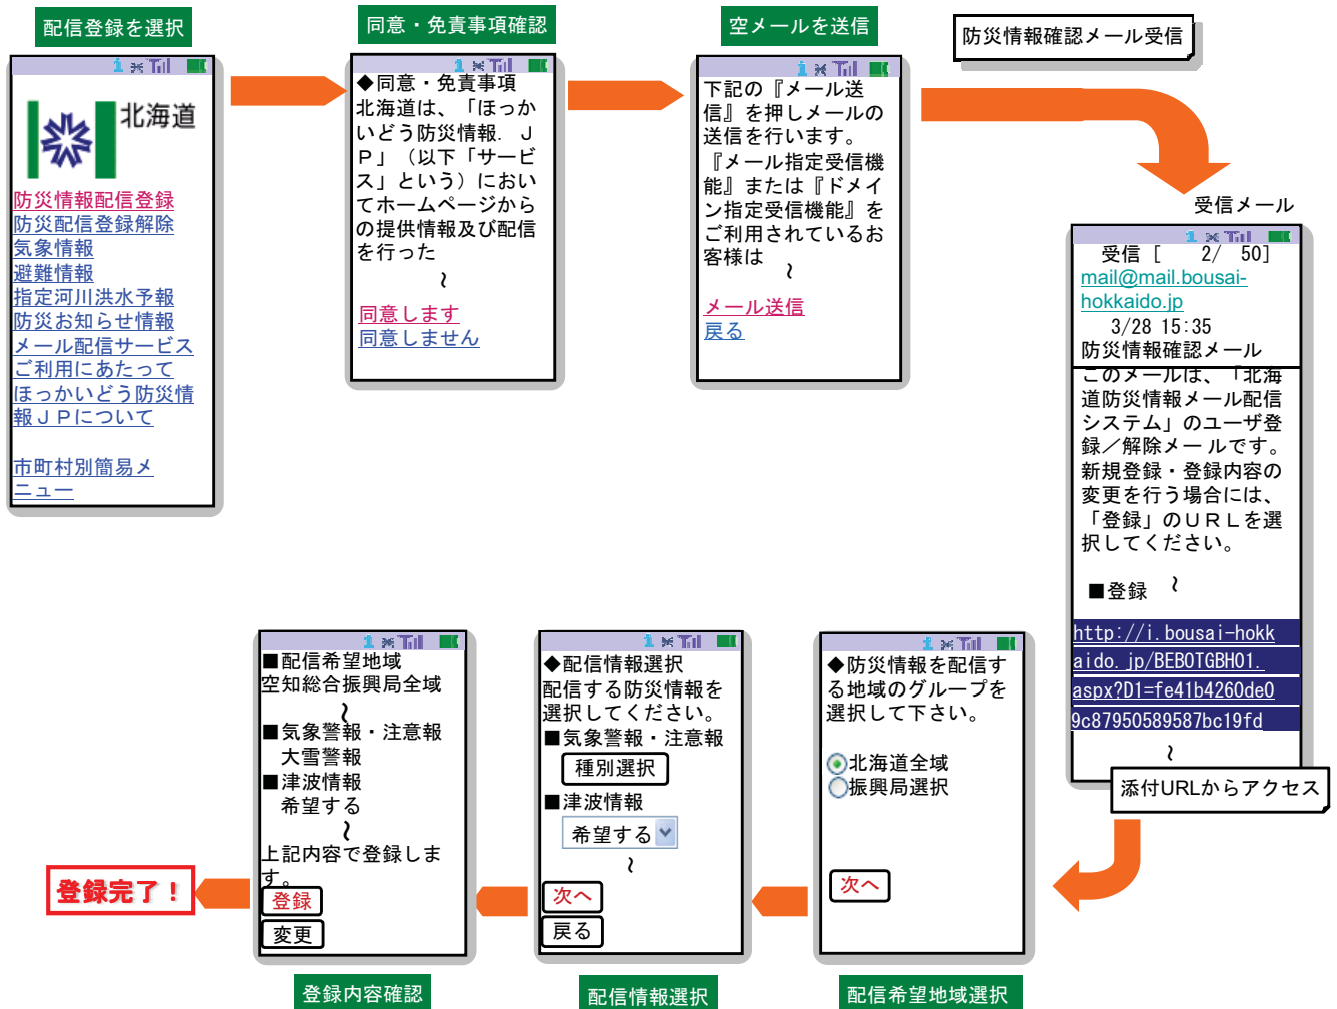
配信登録を選択

北海道

防災情報配信登録
防災配信登録解除
気象情報
避難情報
指定河川洪水予報
防災お知らせ情報
メール配信サービス
ご利用にあたって
ほっかいどう防災情報ＪＰについて

市町村別簡易メニュー

同意・免責事項確認

◆同意・免責事項
北海道は、「ほっかいどう防災情報．ＪＰ」（以下「サービス」という）においてホームページからの提供情報及び配信を行った
～
同意します
同意しません

空メールを送信

下記の『メール送信』を押しメールの送信を行います。
『メール指定受信機能』または『ドメイン指定受信機能』をご利用されているお客様は
～
メール送信
戻る

防災情報確認メール受信

受信メール

受信［ 2/ 50］
mail@mail.bousai-hokkaido.jp
3/28 15:35
防災情報確認メール
このメールは、「北海道防災情報メール配信システム」のユーザ登録／解除メールです。
新規登録・登録内容の変更を行う場合には、「登録」のＵＲＬを選択してください。

■登録 ～

http://i.bousai-hokkaido.jp/BEBOTGBH01.aspx?D1=fe41b4260de09c87950589587bc19fd
～
添付URLからアクセス

◆防災情報を配信する地域のグループを選択して下さい。

北海道全域
振興局選択

次へ

配信希望地域選択

◆配信情報選択
配信する防災情報を選択してください。
■気象警報・注意報
種別選択
■津波情報
希望する
～
次へ
戻る

配信情報選択

■配信希望地域
空知総合振興局全域
～
■気象警報・注意報
大雪警報
■津波情報
希望する
～
上記内容で登録します。
登録
変更

登録内容確認

登録完了！